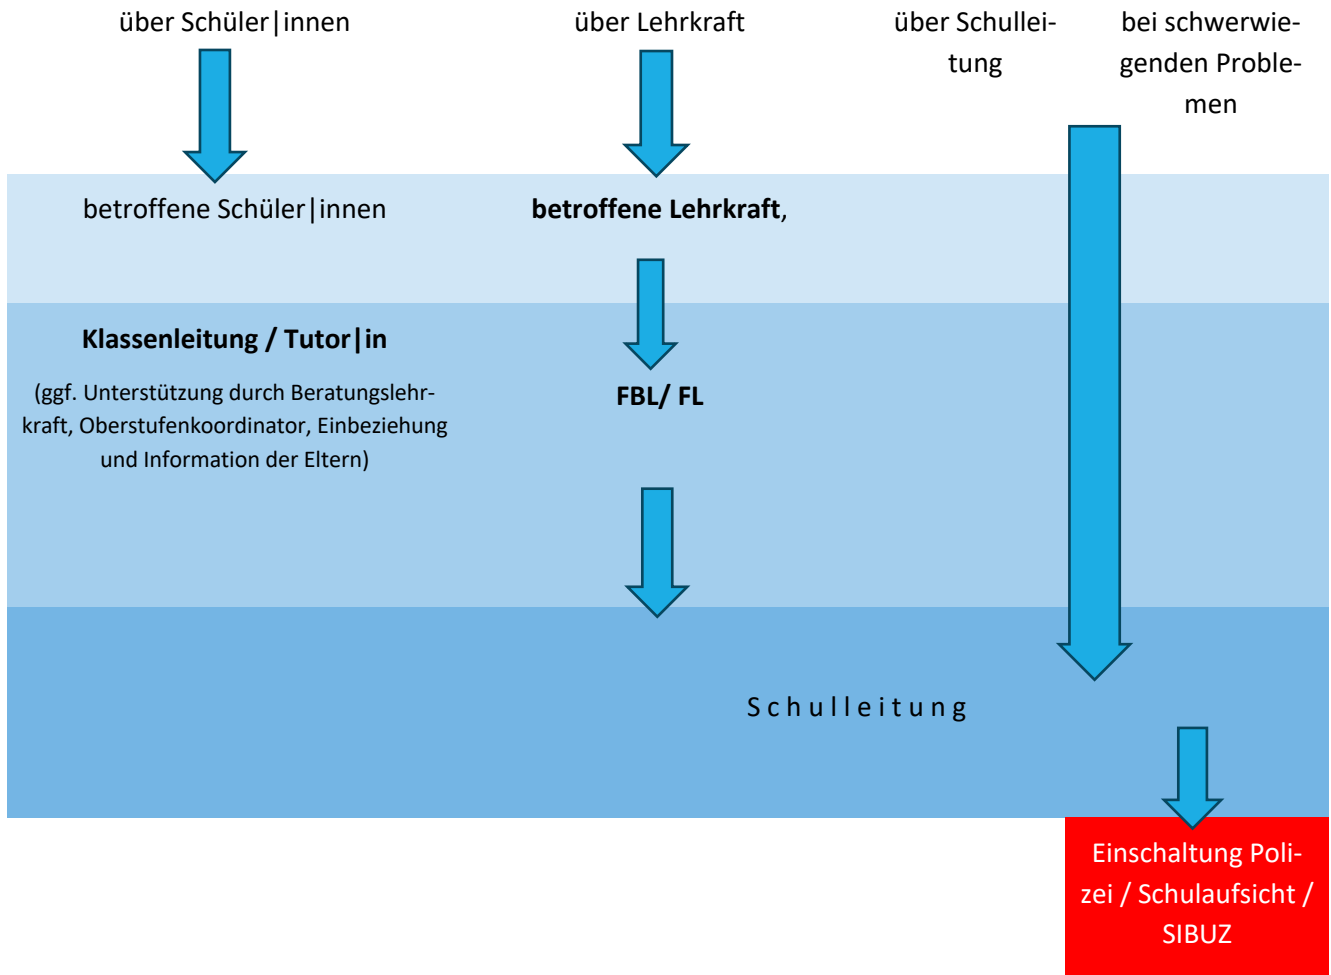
über Schüler|innen

über Lehrkraft

über Schulleitung

bei schwerwiegenden Problemen

betroffene Schüler|innen

**betroffene Lehrkraft**,

**Klassenleitung / Tutor|in**

(ggf. Unterstützung durch Beratungslehrkraft, Oberstufenkoordinator, Einbeziehung und Information der Eltern)

**FBL/ FL**

Schulleitung

Einschaltung Polizei / Schulaufsicht / SIBUZ